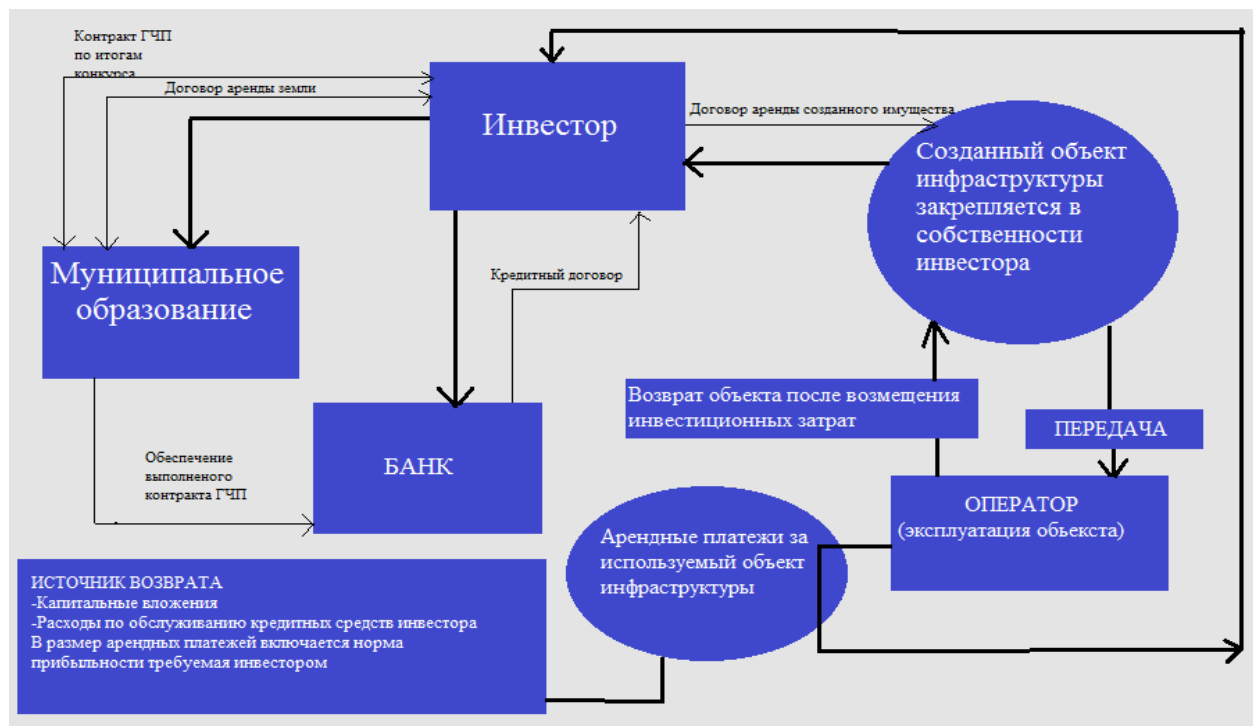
Контракт ГЧП по итогам конкурса

Договор аренды земли

Инвестор

Договор аренды созданного имущества

Созданный объект инфраструктуры закрепляется в собственности инвестора

Муниципальное образование

Кредитный договор

Возврат объекта после возмещения инвестиционных затрат

ПЕРЕДАЧА

Обеспечение выполненого контракта ГЧП

БАНК

ОПЕРАТОР (эксплуатация обьекста)

Арендные платежи за используемый объект инфраструктуры

ИСТОЧНИК ВОЗВРАТА
-Капитальные вложения
-Расходы по обслуживанию кредитных средств инвестора
В размер арендных платежей включается норма прибыльности требуемая инвестором